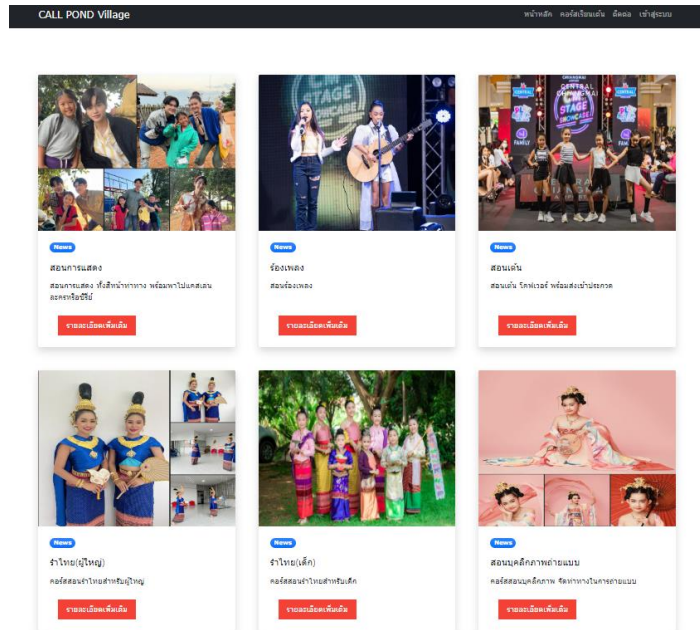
CALL POND Village

หน้าหลัก คอร์สเรียนเต้น ติดต่อ เข้าสู่ระบบ

STAGE SHOWCASE

News

สอนการแสดง

สอนการแสดง ทั้งสีหน้าท่าทาง พร้อมพาไปแคสเดินละครหรือซีรีย์

รายละเอียดเพิ่มเติม

News

ร้องเพลง

สอนร้องเพลง

รายละเอียดเพิ่มเติม

News

สอนเต้น

สอนเต้น โคฟเวอร์ พร้อมส่งเข้าประกวด

รายละเอียดเพิ่มเติม

News

รำไทย(ผู้ใหญ่)

คอร์สสอนรำไทยสำหรับผู้ใหญ่

รายละเอียดเพิ่มเติม

News

รำไทย(เด็ก)

คอร์สสอนรำไทยสำหรับเด็ก

รายละเอียดเพิ่มเติม

News

สอนบุคลิกภาพถ่ายแบบ

คอร์สสอนบุคลิกภาพ จัดท่าทางในการถ่ายแบบ

รายละเอียดเพิ่มเติม